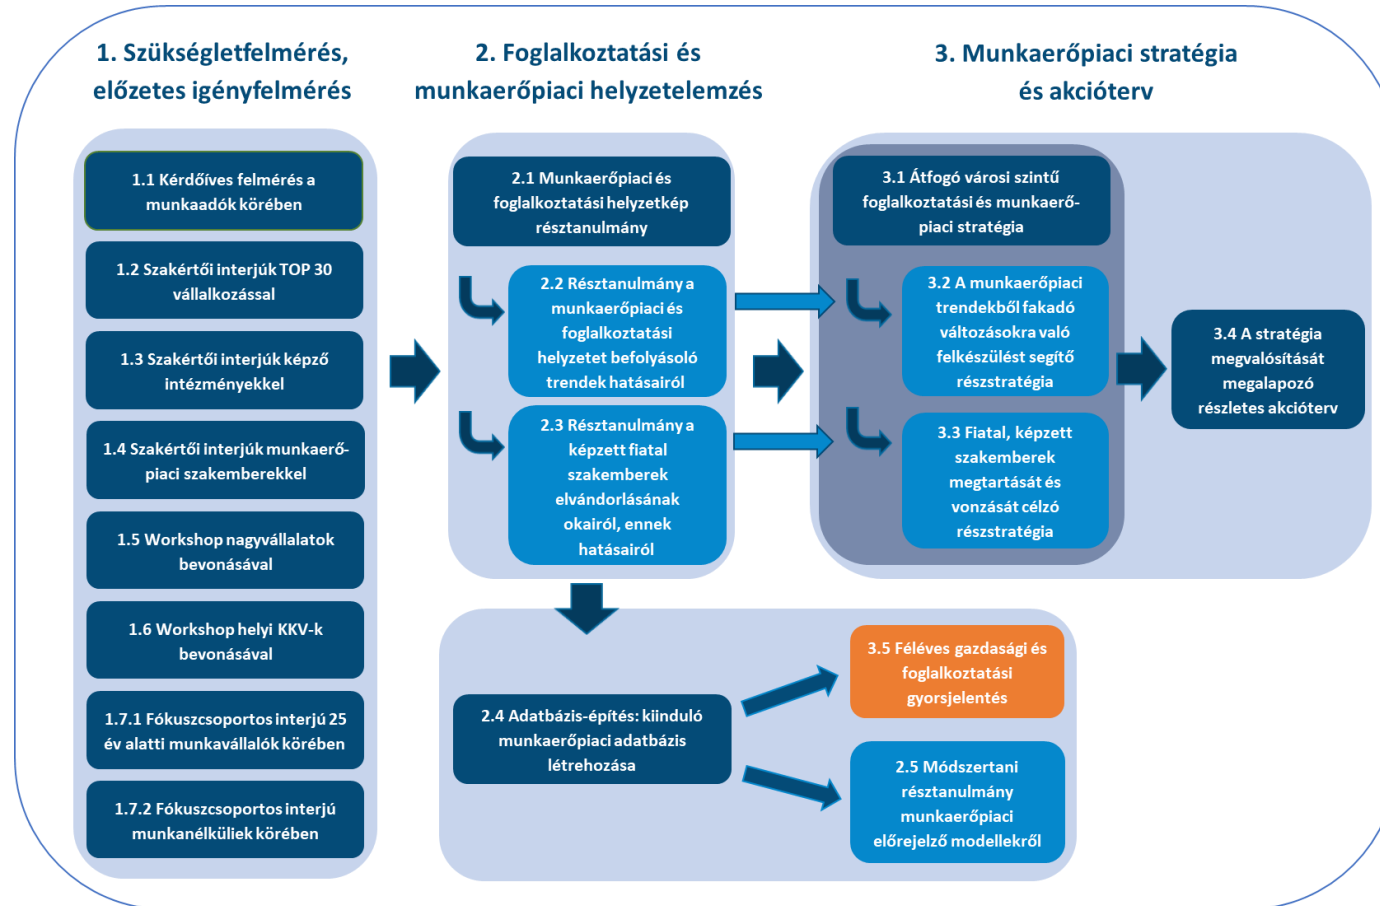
1. Szükségletfelmérés, előzetes igényfelmérés

2. Foglalkoztatási és munkaerőpiaci helyzetelemzés

3. Munkaerőpiaci stratégia és akcióterv

1.1 Kérdőíves felmérés a munkaadók körében

1.2 Szakértői interjúk TOP 30 vállalkozással

1.3 Szakértői interjúk képző intézményekkel

1.4 Szakértői interjúk munkaerőpiaci szakemberekkel

1.5 Workshop nagyvállalatok bevonásával

1.6 Workshop helyi KKV-k bevonásával

1.7.1 Fókuszcsoportos interjú 25 év alatti munkavállalók körében

1.7.2 Fókuszcsoportos interjú munkanélküliek körében

2.1 Munkaerőpiaci és foglalkoztatási helyzetkép résztanulmány

2.2 Résztanulmány a munkaerőpiaci és foglalkoztatási helyzetet befolyásoló trendek hatásairól

2.3 Résztanulmány a képzett fiatal szakemberek elvándorlásának okairól, ennek hatásairól

3.1 Átfogó városi szintű foglalkoztatási és munkaerőpiaci stratégia

3.2 A munkaerőpiaci trendekből fakadó változásokra való felkészülést segítő résztratégia

3.3 Fiatal, képzett szakemberek megtartását és vonzását célzó résztratégia

3.4 A stratégia megvalósítását megalapozó részletes akcióterv

2.4 Adatbázis-építés: kiinduló munkaerőpiaci adatbázis létrehozása

3.5 Féléves gazdasági és foglalkoztatási gyorsjelentés

2.5 Módszertani résztanulmány munkaerőpiaci előrejelző modellekről